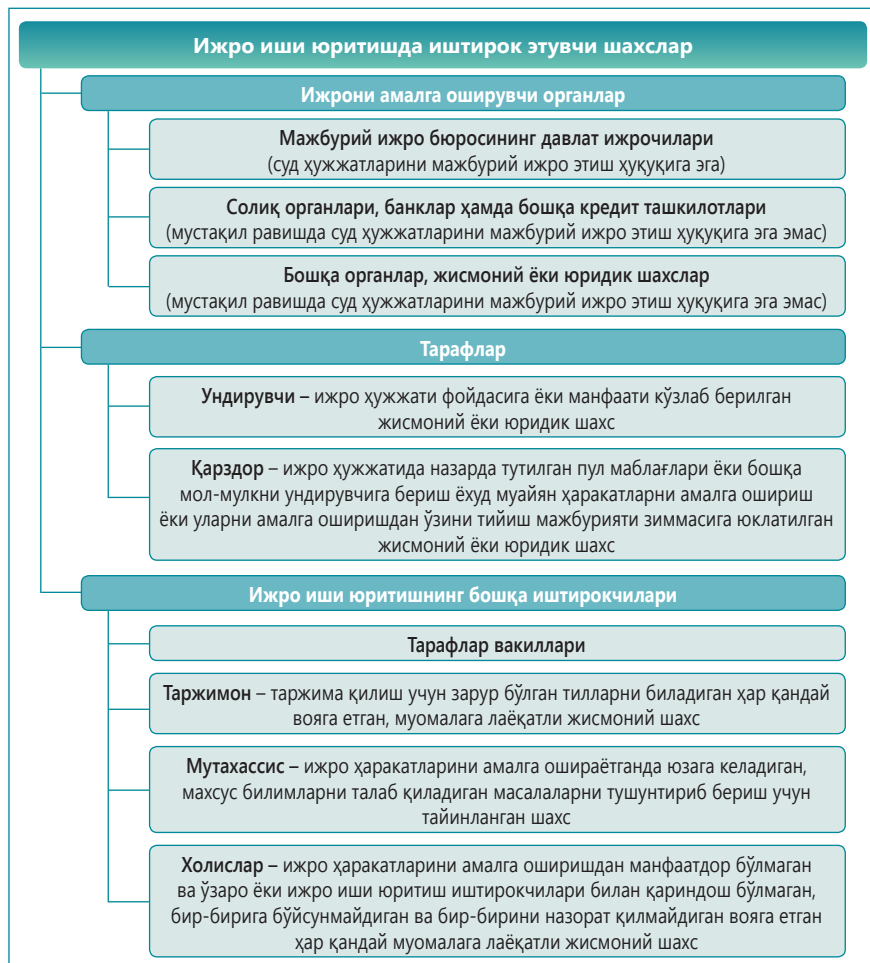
Ижро иши юритишда иштирок этувчи шахслар

Ижрони амалга оширувчи органлар

Мажбурий ижро бюросининг давлат ижрочилари
(суд ҳужжатларини мажбурий ижро этиш ҳуқуқига эга)

Солиқ органлари, банклар ҳамда бошқа кредит ташкилотлари
(мустақил равишда суд ҳужжатларини мажбурий ижро этиш ҳуқуқига эга эмас)

Бошқа органлар, жисмоний ёки юридик шахслар
(мустақил равишда суд ҳужжатларини мажбурий ижро этиш ҳуқуқига эга эмас)

Тарафлар

Ундирувчи – ижро ҳужжати фойдасига ёки манфаати кўзлаб берилган жисмоний ёки юридик шахс

Қарздор – ижро ҳужжатида назарда тутилган пул маблағлари ёки бошқа мол-мулкни ундирувчига бериш ёхуд муайян ҳаракатларни амалга ошириш ёки уларни амалга оширишдан ўзини тийиш мажбурияти зиммасига юклатилган жисмоний ёки юридик шахс

Ижро иши юритишнинг бошқа иштирокчилари

Тарафлар вакиллари

Таржимон – таржима қилиш учун зарур бўлган тилларни биладиган ҳар қандай вояга етган, муомалага лаёқатли жисмоний шахс

Мутахассис – ижро ҳаракатларини амалга ошираётганда юзага келадиган, махсус билимларни талаб қиладиган масалаларни тушунтириб бериш учун тайинланган шахс

Холислар – ижро ҳаракатларини амалга оширишдан манфаатдор бўлмаган ва ўзаро ёки ижро иши юритиш иштирокчилари билан қариндош бўлмаган, бир-бирига бўйсунмайдиган ва бир-бирини назорат қилмайдиган вояга етган ҳар қандай муомалага лаёқатли жисмоний шахс